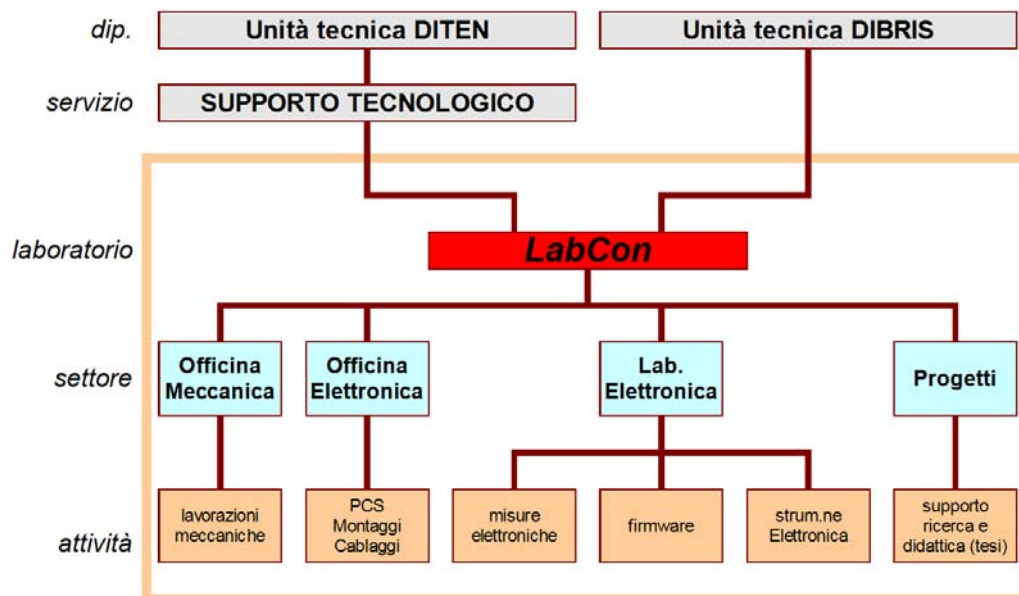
dip.
Unità tecnica DITEN
Unità tecnica DIBRIS
servizio
SUPPORTO TECNOLOGICO
laboratorio
LabCon
settore
Officina Meccanica
Officina Elettronica
Lab. Elettronica
Progetti
attività
lavorazioni meccaniche
PCS Montaggi Cablaggi
misure elettroniche
firmware
strum.ne Elettronica
supporto ricerca e didattica (tesi)